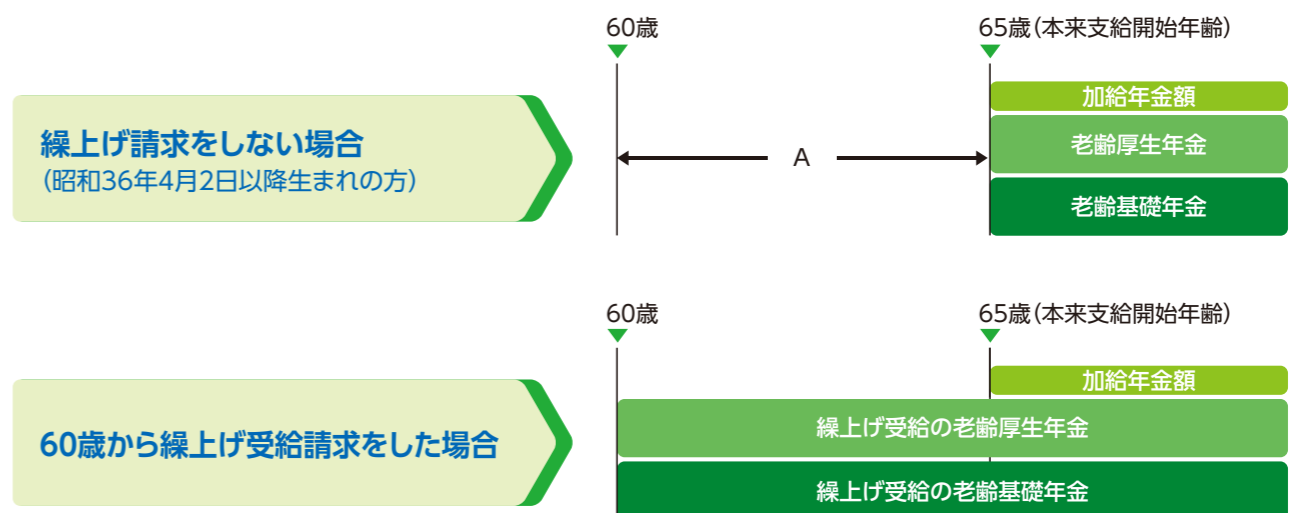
60歳

65歳（本来支給開始年齢）

繰上げ請求をしない場合
（昭和36年4月2日以降生まれの方）

A

加給年金額

老齢厚生年金

老齢基礎年金

60歳

65歳（本来支給開始年齢）

60歳から繰上げ受給請求をした場合

加給年金額

繰上げ受給の老齢厚生年金

繰上げ受給の老齢基礎年金